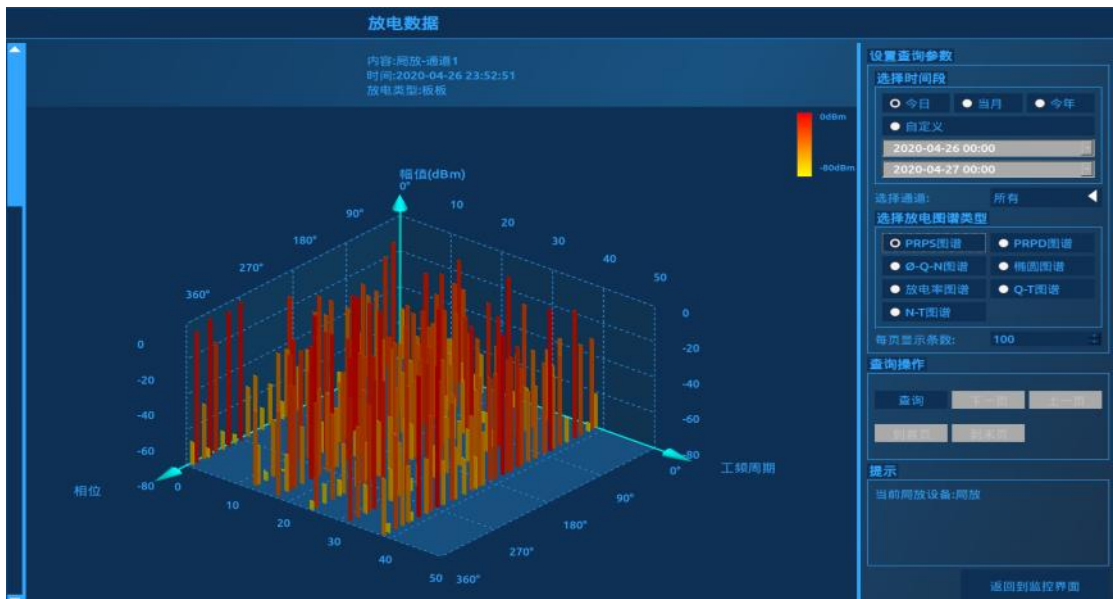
放电数据

内容:局放-通道1
时间:2020-04-26 23:52:51
放电类型:板板

0dBm
-80dBm

幅值(dBm)
0°
90°
180°
270°
360°
10
20
30
40
50
0
-20
-40
-60
-80
0
-20
-40
-60
-80
0°
工频周期
相位
0
10
20
30
40
50
360°
90°
180°
270°

设置查询参数
选择时间段
今日
当月
今年
自定义
2020-04-26 00:00
2020-04-27 00:00
选择通道:
所有
选择放电图谱类型
PRPS图谱
PRPD图谱
Ø-Q-N图谱
椭圆图谱
放电率图谱
Q-T图谱
N-T图谱
每页显示条数:
100
查询操作
查询
下一页
上一页
到首页
到末页
提示
当前局放设备:局放
返回到监控界面